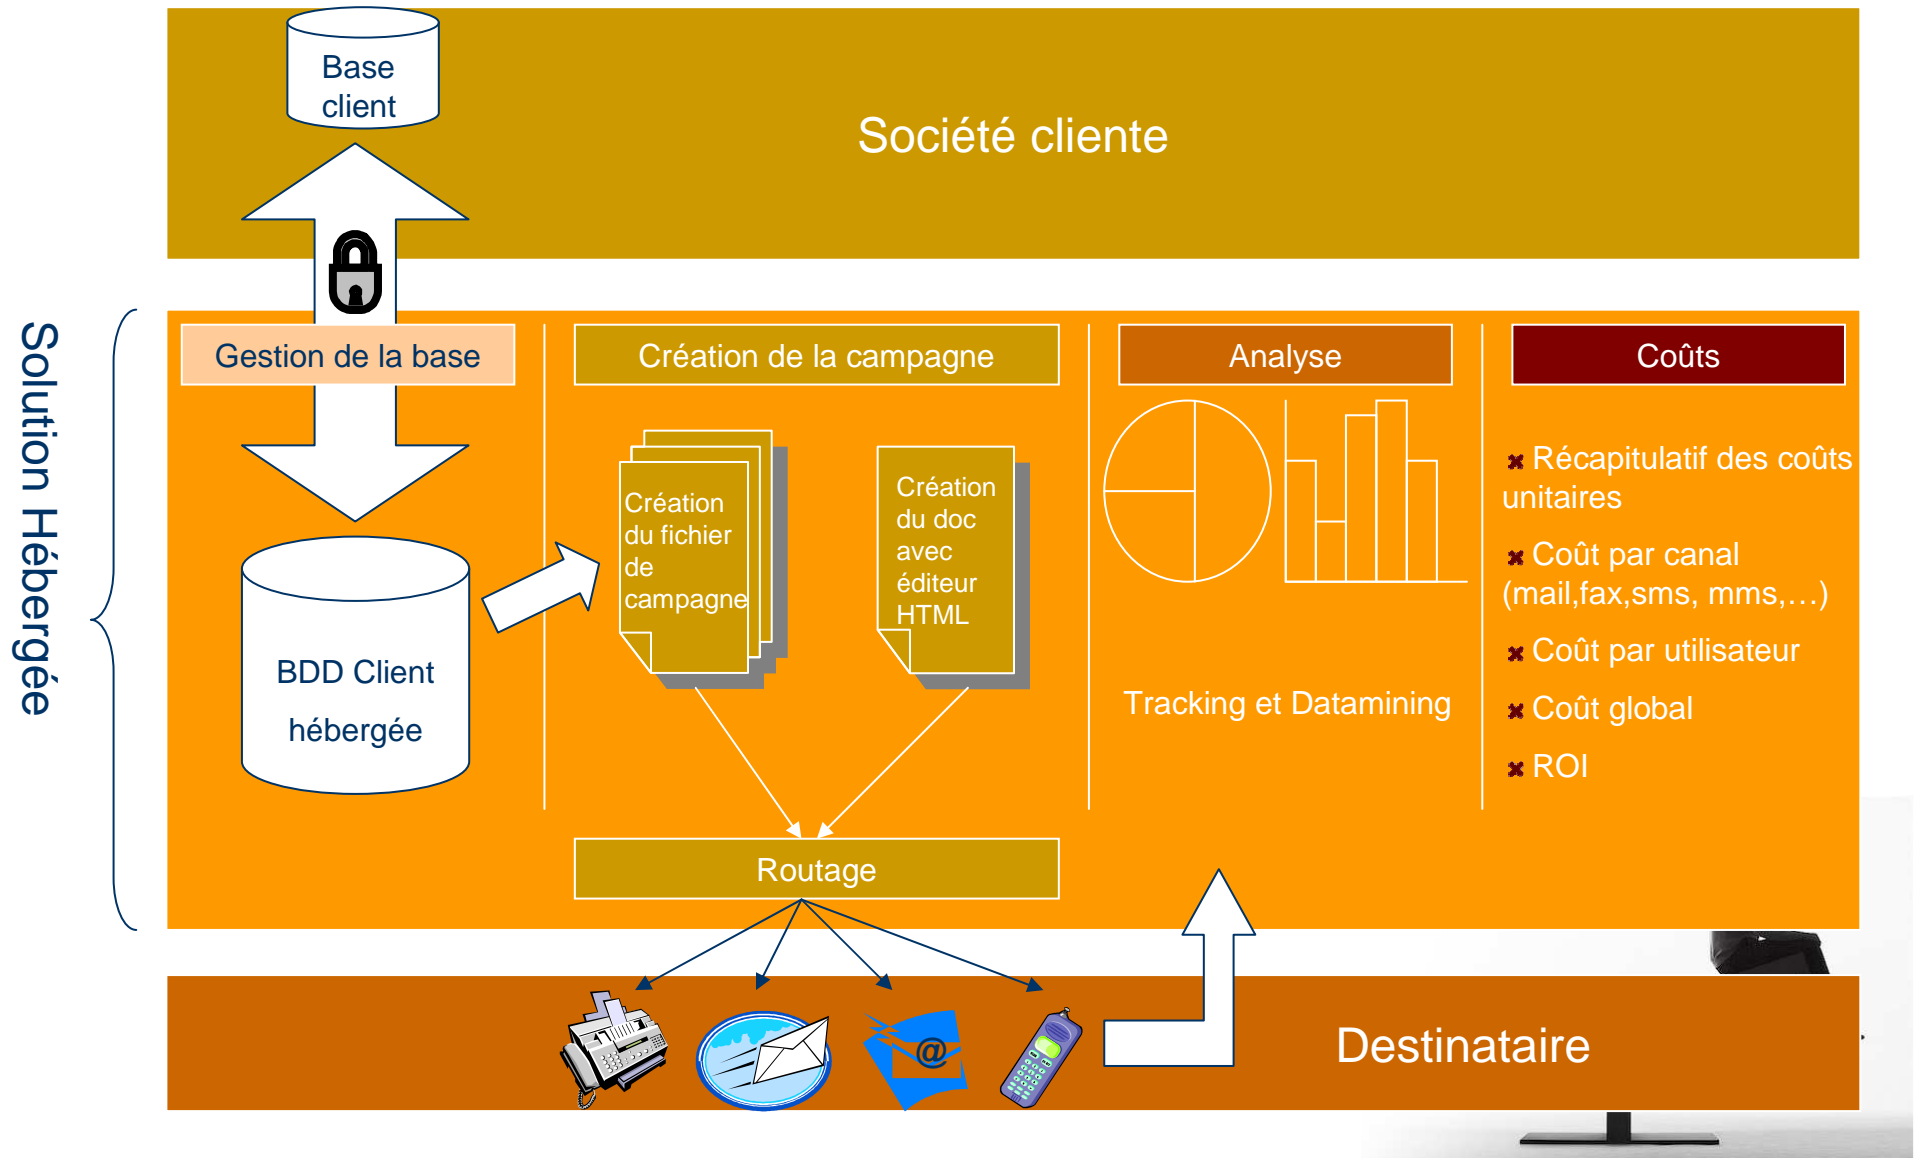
Base client

Société cliente

Solution Hébergée

Gestion de la base

BDD Client hébergée

Création de la campagne

Création du fichier de campagne

Création du doc avec éditeur HTML

Routage

Analyse

Tracking et Datamining

Coûts

✖ Récapitulatif des coûts unitaires

✖ Coût par canal (mail,fax,sms, mms,…)

✖ Coût par utilisateur

✖ Coût global

✖ ROI

@

Destinataire